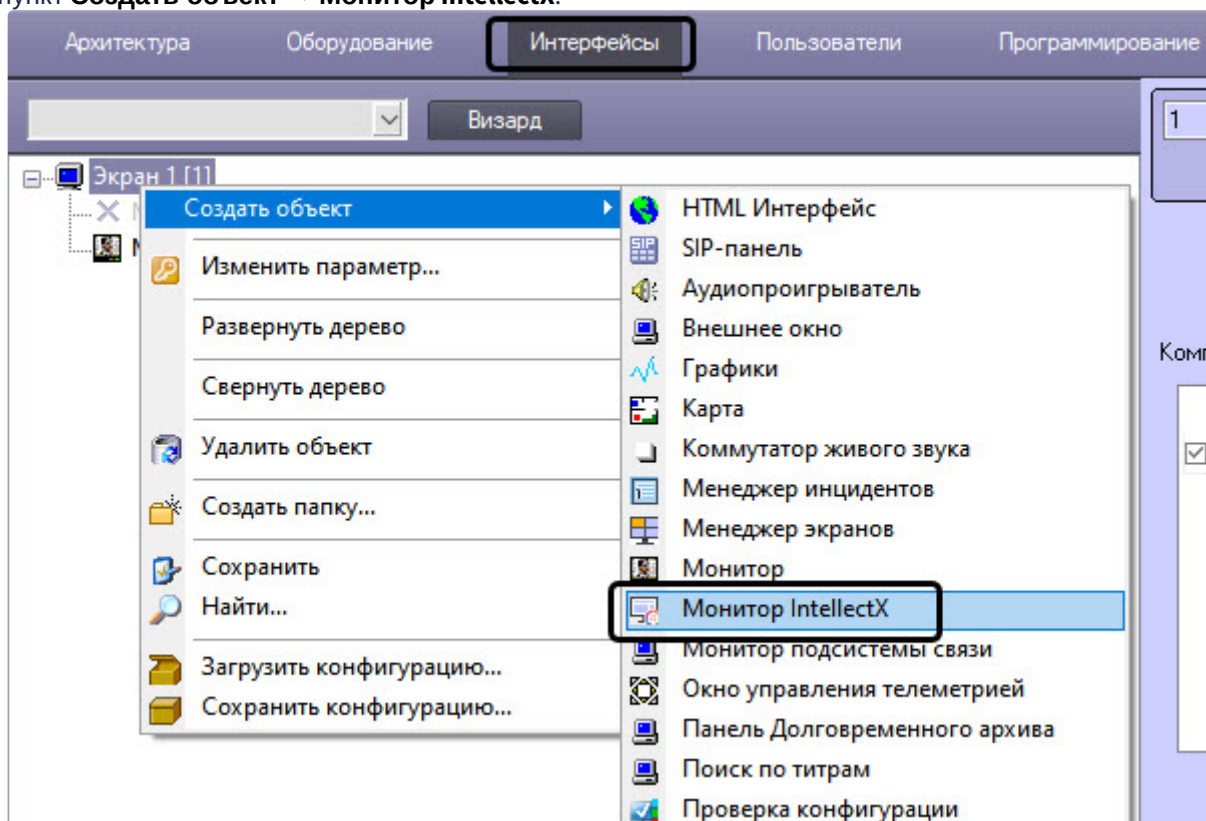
пункт **Создать объект** → **Монитор IntellectX**.

Архитектура Оборудование Интерфейсы Пользователи Программирование

Визард

1

Экран 1 [1]

Комм

Создать объект

Изменить параметр...

Развернуть дерево

Свернуть дерево

Удалить объект

Создать папку...

Сохранить

Найти...

Загрузить конфигурацию...

Сохранить конфигурацию...

HTML Интерфейс

SIP-панель

Аудиопроигрыватель

Внешнее окно

Графики

Карта

Коммутатор живого звука

Менеджер инцидентов

Менеджер экранов

Монитор

Монитор IntellectX

Монитор подсистемы связи

Окно управления телеметрией

Панель Долговременного архива

Поиск по титрам

Проверка конфигурации